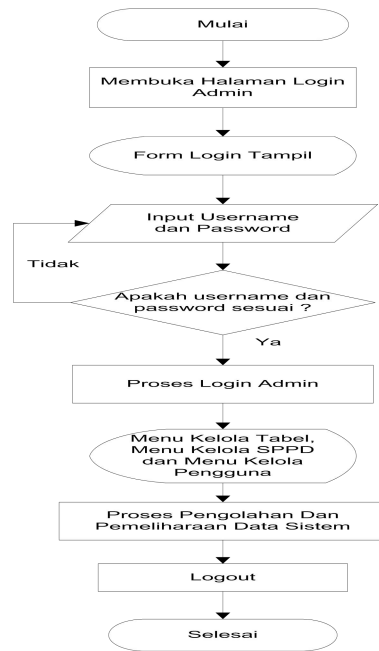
Mulai

Membuka Halaman Login Admin

Form Login Tampil

Input Username dan Password

Tidak

Apakah username dan password sesuai ?

Ya

Proses Login Admin

Menu Kelola Tabel, Menu Kelola SPPD dan Menu Kelola Pengguna

Proses Pengolahan Dan Pemeliharaan Data Sistem

Logout

Selesai